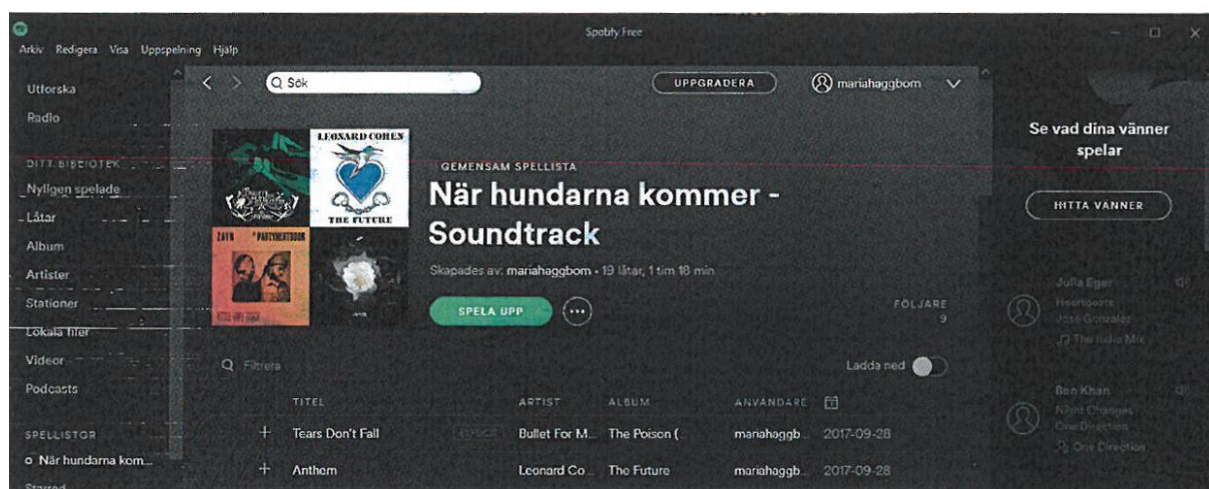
Arkiv Redigera Visa Uppspelning Hjälp

Spotify Free

Utforska
Radio

DITT BIBLIOTEK
Nyligen spelade
Låtar
Album
Artister
Stationer
Lokala filer
Videor
Podcasts

SPELLISTOR
När hundarna kom...
Starred

Sök

UPPGRADERA

mariahaggbom

LEONARD COHEN
THE FUTURE

ZAYN PARTYNEXTDOOR

GEMENSAM SPELLISTA
När hundarna kommer - Soundtrack

Skapades av: mariahaggbom • 19 låtar, 1 tim 18 min

SPELA UPP

FÖLJARE
9

Filtrera

Ladda ned

| | TITEL | ARTIST | ALBUM | ANVÄNDARE | |
|---|---|---|---|---|---|
| + | Tears Don't Fall | Bullet For M... | The Poison ( | mariahaggb... | 2017-09-28 |
| + | Anthem | Leonard Co... | The Future | mariahaggb... | 2017-09-28 |

Se vad dina vänner spelar

HITTA VÄNNER

Julia Eger
Heartbeats
José González
The Indie Mix

Ben Khan
Night Changes
One Direction
One Direction